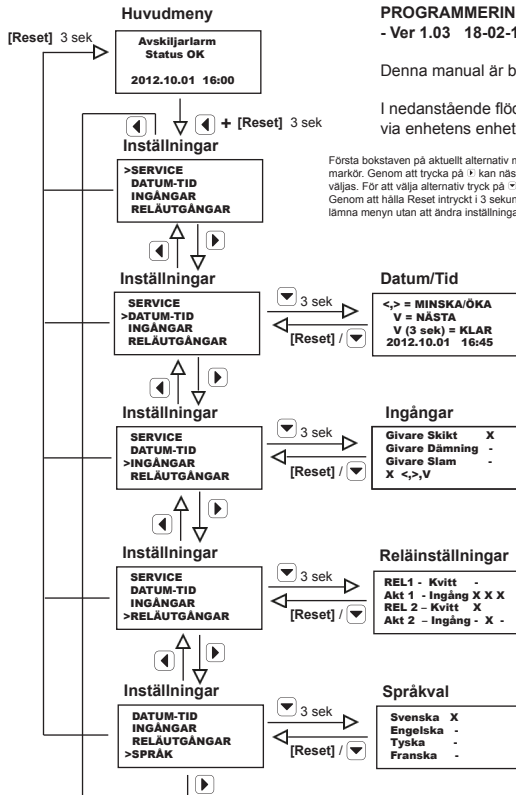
Huvudmeny

[Reset] 3 sek

Avskiljarlarm
Status OK

2012.10.01 16:00

PROGRAMMERIN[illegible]
- Ver 1.03 18-02-1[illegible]

Denna manual är b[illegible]

I nedanstående flöd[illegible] via enhetens enhet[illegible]

+ [Reset] 3 sek

Inställningar

>SERVICE
DATUM-TID
INGÅNGAR
RELÄUTGÅNGAR

Första bokstaven på aktuellt alternativ m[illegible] markör. Genom att trycka på kan näs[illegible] väljas. För att välja alternativ tryck på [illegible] Genom att hålla Reset intryckt i 3 sekun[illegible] lämna menyn utan att ändra inställninga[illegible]

Inställningar

SERVICE
>DATUM-TID
INGÅNGAR
RELÄUTGÅNGAR

3 sek

[Reset] /

Datum/Tid

<,> = MINSKA/ÖKA
V = NÄSTA
V (3 sek) = KLAR
2012.10.01 16:45

Inställningar

SERVICE
DATUM-TID
>INGÅNGAR
RELÄUTGÅNGAR

3 sek

[Reset] /

Ingångar

Givare Skikt X
Givare Dämning -
Givare Slam -
X <,>,V

Inställningar

SERVICE
DATUM-TID
INGÅNGAR
>RELÄUTGÅNGAR

3 sek

[Reset] /

Reläinställningar

REL1 - Kvitt -
Akt 1 - Ingång X X X
REL 2 – Kvitt X
Akt 2 – Ingång - X -

Inställningar

DATUM-TID
INGÅNGAR
RELÄUTGÅNGAR
>SPRÅK

3 sek

[Reset] /

Språkval

Svenska X
Engelska -
Tyska -
Franska -